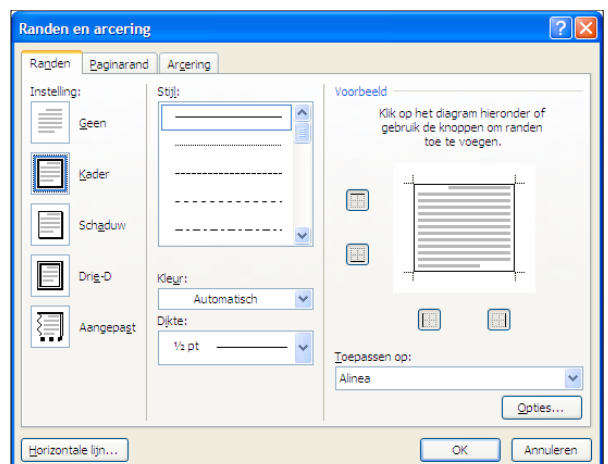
Randen en arcering

Randen | Paginarand | Arcering

Instelling:

Geen

Kader

Schaduw

Drie-D

Aangepast

Stijl:

Kleur:

Automatisch

Dikte:

½ pt

Voorbeeld

Klik op het diagram hieronder of gebruik de knoppen om randen toe te voegen.

Toepassen op:

Alinea

Opties...

Horizontale lijn...

OK

Annuleren